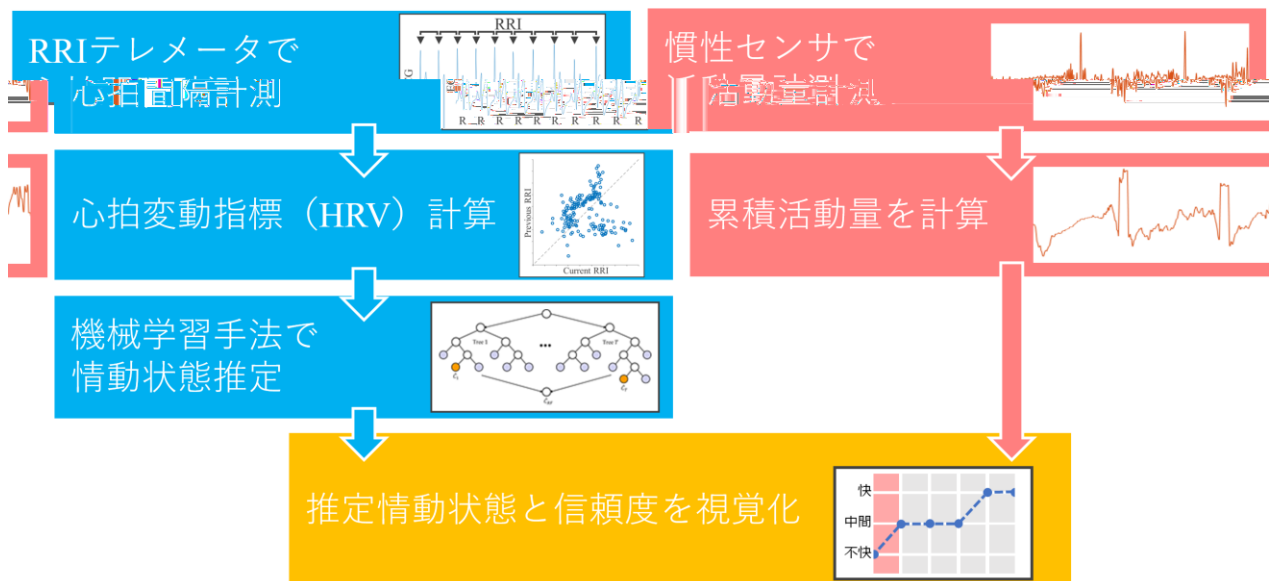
RRIテレメータで
心拍間隔計測

RRI

G

R R R R R R R R R

慣性センサで
活動量計測

心拍変動指標（HRV）計算

Previous RRI

Current RRI

累積活動量を計算

機械学習手法で
情動状態推定

Tree 1

Tree T

…

推定情動状態と信頼度を視覚化

快

中間

不快